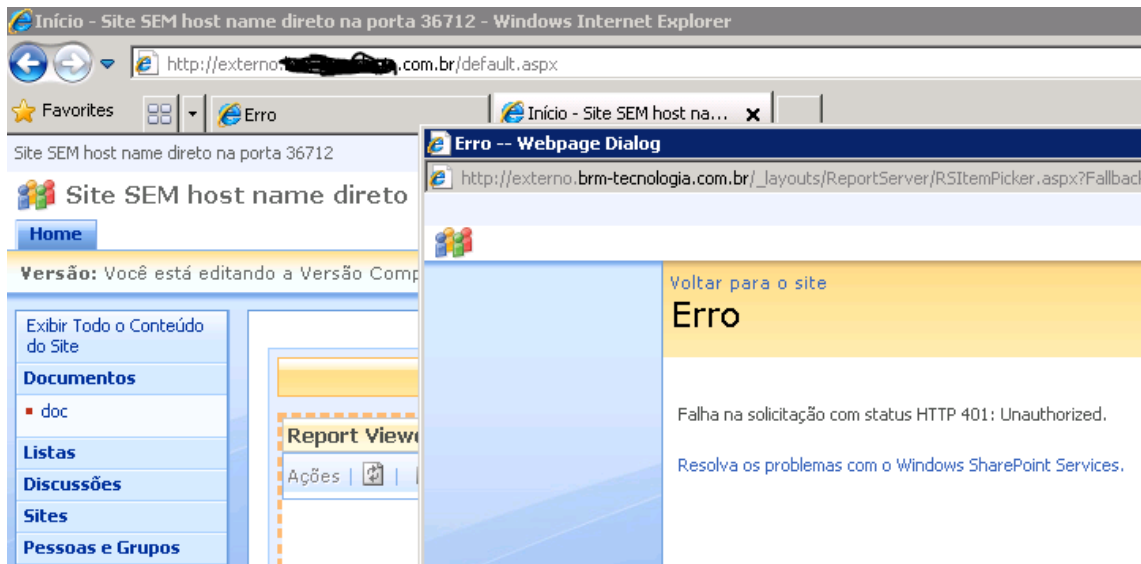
Início - Site SEM host name direto na porta 36712 - Windows Internet Explorer

http://externo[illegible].com.br/default.aspx

Favorites

Erro

Início - Site SEM host na...

Site SEM host name direto na porta 36712

Site SEM host name direto

Home

Versão: Você está editando a Versão Comp

Exibir Todo o Conteúdo do Site

Documentos

doc

Listas

Discussões

Sites

Pessoas e Grupos

Report Viewe

Ações

Erro -- Webpage Dialog

http://externo.brm-tecnologia.com.br/_layouts/ReportServer/RSItemPicker.aspx?Fallbac

Voltar para o site

Erro

Falha na solicitação com status HTTP 401: Unauthorized.

Resolva os problemas com o Windows SharePoint Services.